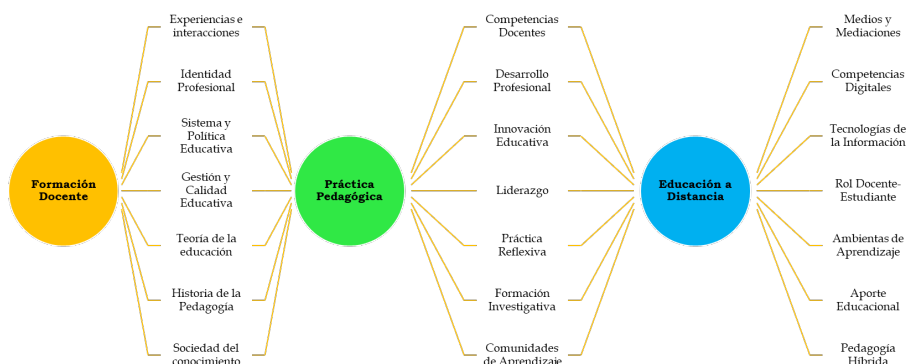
Formación Docente

Experiencias e interacciones

Identidad Profesional

Sistema y Política Educativa

Gestión y Calidad Educativa

Teoría de la educación

Historia de la Pedagogía

Sociedad del conocimiento

Práctica Pedagógica

Competencias Docentes

Desarrollo Profesional

Innovación Educativa

Liderazgo

Práctica Reflexiva

Formación Investigativa

Comunidades de Aprendizaje

Educación a Distancia

Medios y Mediaciones

Competencias Digitales

Tecnologías de la Información

Rol Docente-Estudiante

Ambientas de Aprendizaje

Aporte Educacional

Pedagogía Híbrida